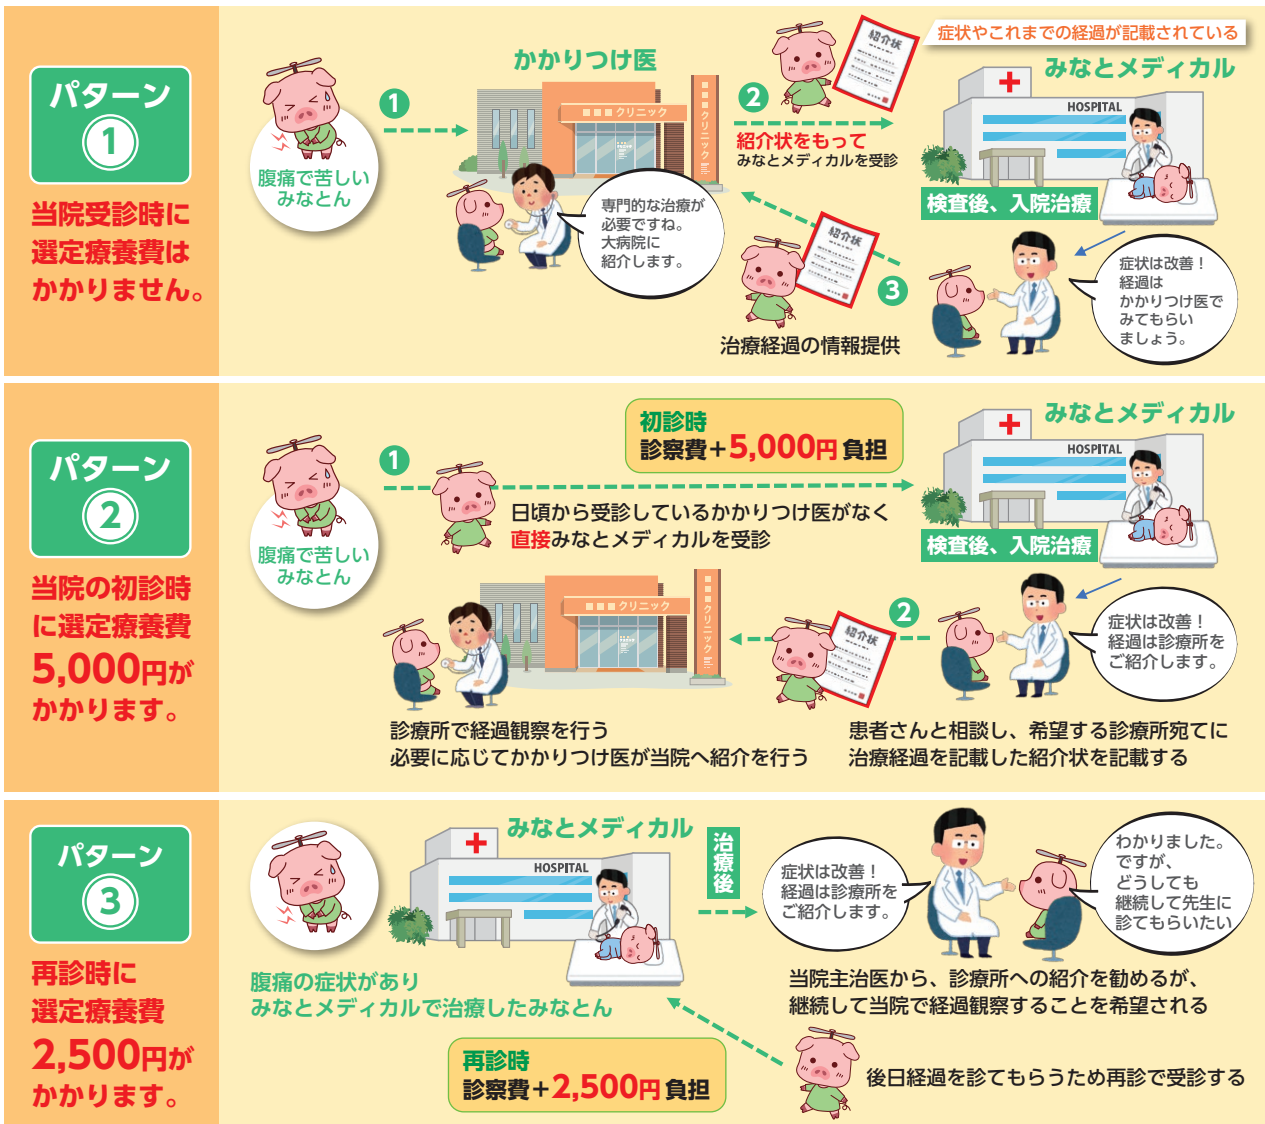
パターン
①
当院受診時に選定療養費はかかりません。

腹痛で苦しいみなとん
①
かかりつけ医
■■■クリニック
クリニック
専門的な治療が必要ですね。大病院に紹介します。
②
紹介状
紹介状をもって
みなとメディカルを受診
症状やこれまでの経過が記載されている
みなとメディカル
HOSPITAL
検査後、入院治療
紹介状
③
治療経過の情報提供
症状は改善！経過はかかりつけ医でみてもらいましょう。

パターン
②
当院の初診時に選定療養費5,000円がかかります。

腹痛で苦しいみなとん
①
初診時
診察費＋5,000円 負担
日頃から受診しているかかりつけ医がなく直接みなとメディカルを受診
みなとメディカル
HOSPITAL
検査後、入院治療
■■■クリニック
クリニック
紹介状
②
症状は改善！経過は診療所をご紹介します。
診療所で経過観察を行う
必要に応じてかかりつけ医が当院へ紹介を行う
患者さんと相談し、希望する診療所宛てに治療経過を記載した紹介状を記載する

パターン
③
再診時に選定療養費2,500円がかかります。

みなとメディカル
HOSPITAL
治療後
症状は改善！経過は診療所をご紹介します。
わかりました。ですが、どうしても継続して先生に診てもらいたい
腹痛の症状があり
みなとメディカルで治療したみなとん
当院主治医から、診療所への紹介を勧めるが、継続して当院で経過観察することを希望される
再診時
診察費＋2,500円 負担
後日経過を診てもらうため再診で受診する